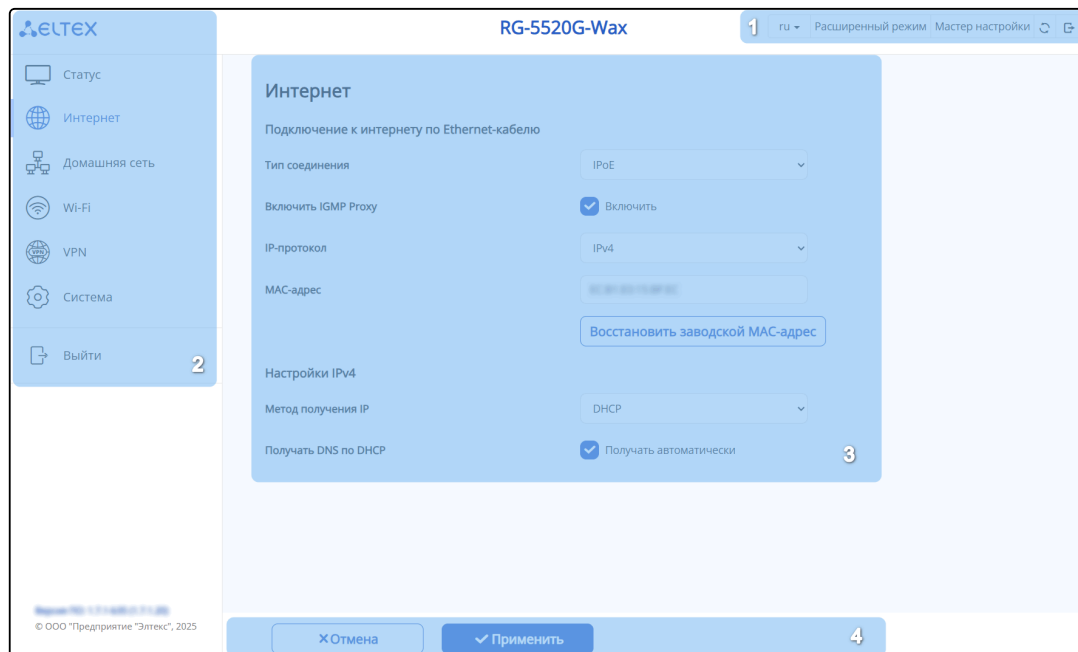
ELTEX

RG-5520G-Wax

1 ru ▾ Расширенный режим Мастер настройки

Статус
Интернет
Домашняя сеть
Wi-Fi
VPN
Система
Выйти 2

Интернет

Подключение к интернету по Ethernet-кабелю

Тип соединения IPoE

Включить IGMP Proxy Включить

IP-протокол IPv4

MAC-адрес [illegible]

Восстановить заводской MAC-адрес

Настройки IPv4

Метод получения IP DHCP

Получать DNS по DHCP Получать автоматически 3

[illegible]
© ООО "Предприятие "Элтекс", 2025

✕Отмена ✓Применить 4